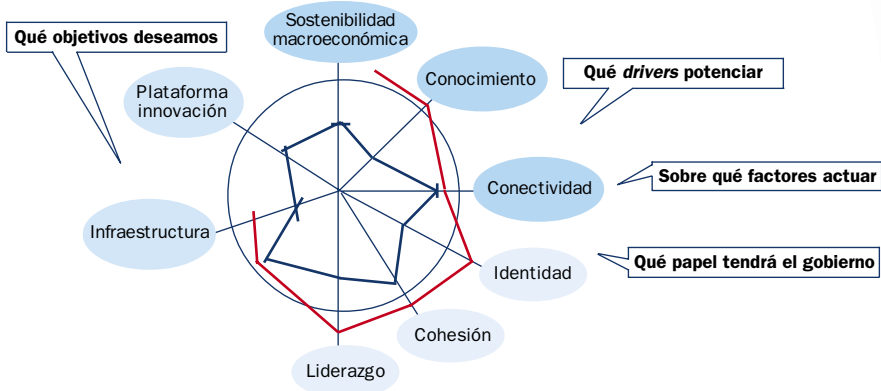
Qué objetivos deseamos

Sostenibilidad macroeconómica

Plataforma innovación

Conocimiento

Qué *drivers* potenciar

Conectividad

Sobre qué factores actuar

Infraestructura

Identidad

Qué papel tendrá el gobierno

Cohesión

Liderazgo